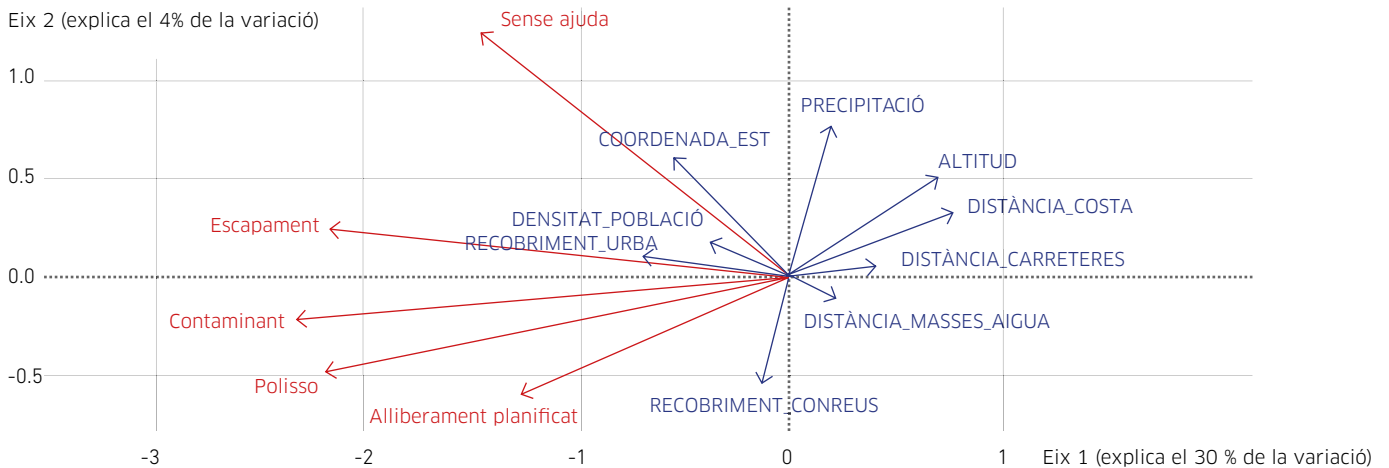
Eix 2 (explica el 4% de la variació)

Sense ajuda

1.0

0.5

0.0

-0.5

PRECIPITACIÓ

COORDENADA_EST

ALTITUD

DISTÀNCIA_COSTA

Escapament

DENSITAT_POBLACIÓ

RECOBRIMENT_URBA

DISTÀNCIA_CARRETERES

Contaminant

DISTÀNCIA_MASSES_AIGUA

Polisso

Alliberament planificat

RECOBRIMENT_CONREUS

-3

-2

-1

0

1

Eix 1 (explica el 30 % de la variació)